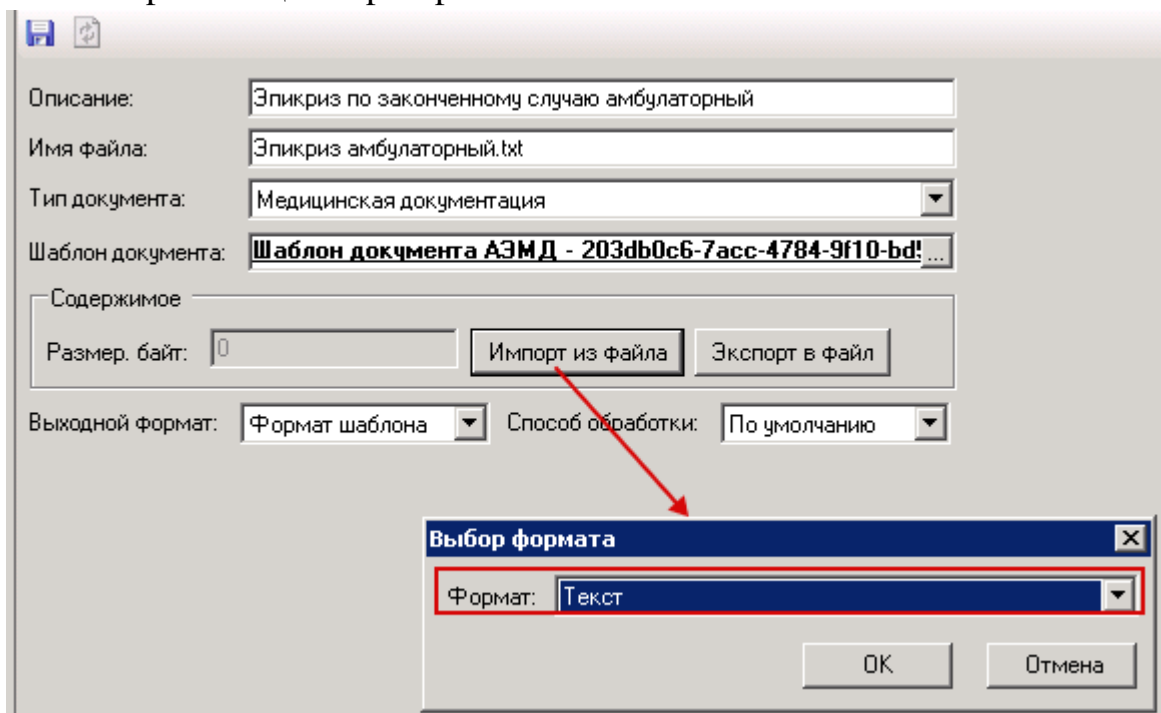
Описание: Эпикриз по законченному случаю амбулаторный

Имя файла: Эпикриз амбулаторный.txt

Тип документа: Медицинская документация

Шаблон документа: Шаблон документа АЭМД - 203db0c6-7acc-4784-9f10-bd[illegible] ...

Содержимое

Размер. байт: 0

Импорт из файла

Экспорт в файл

Выходной формат: Формат шаблона

Способ обработки: По умолчанию

Выбор формата

Формат: Текст

OK

Отмена